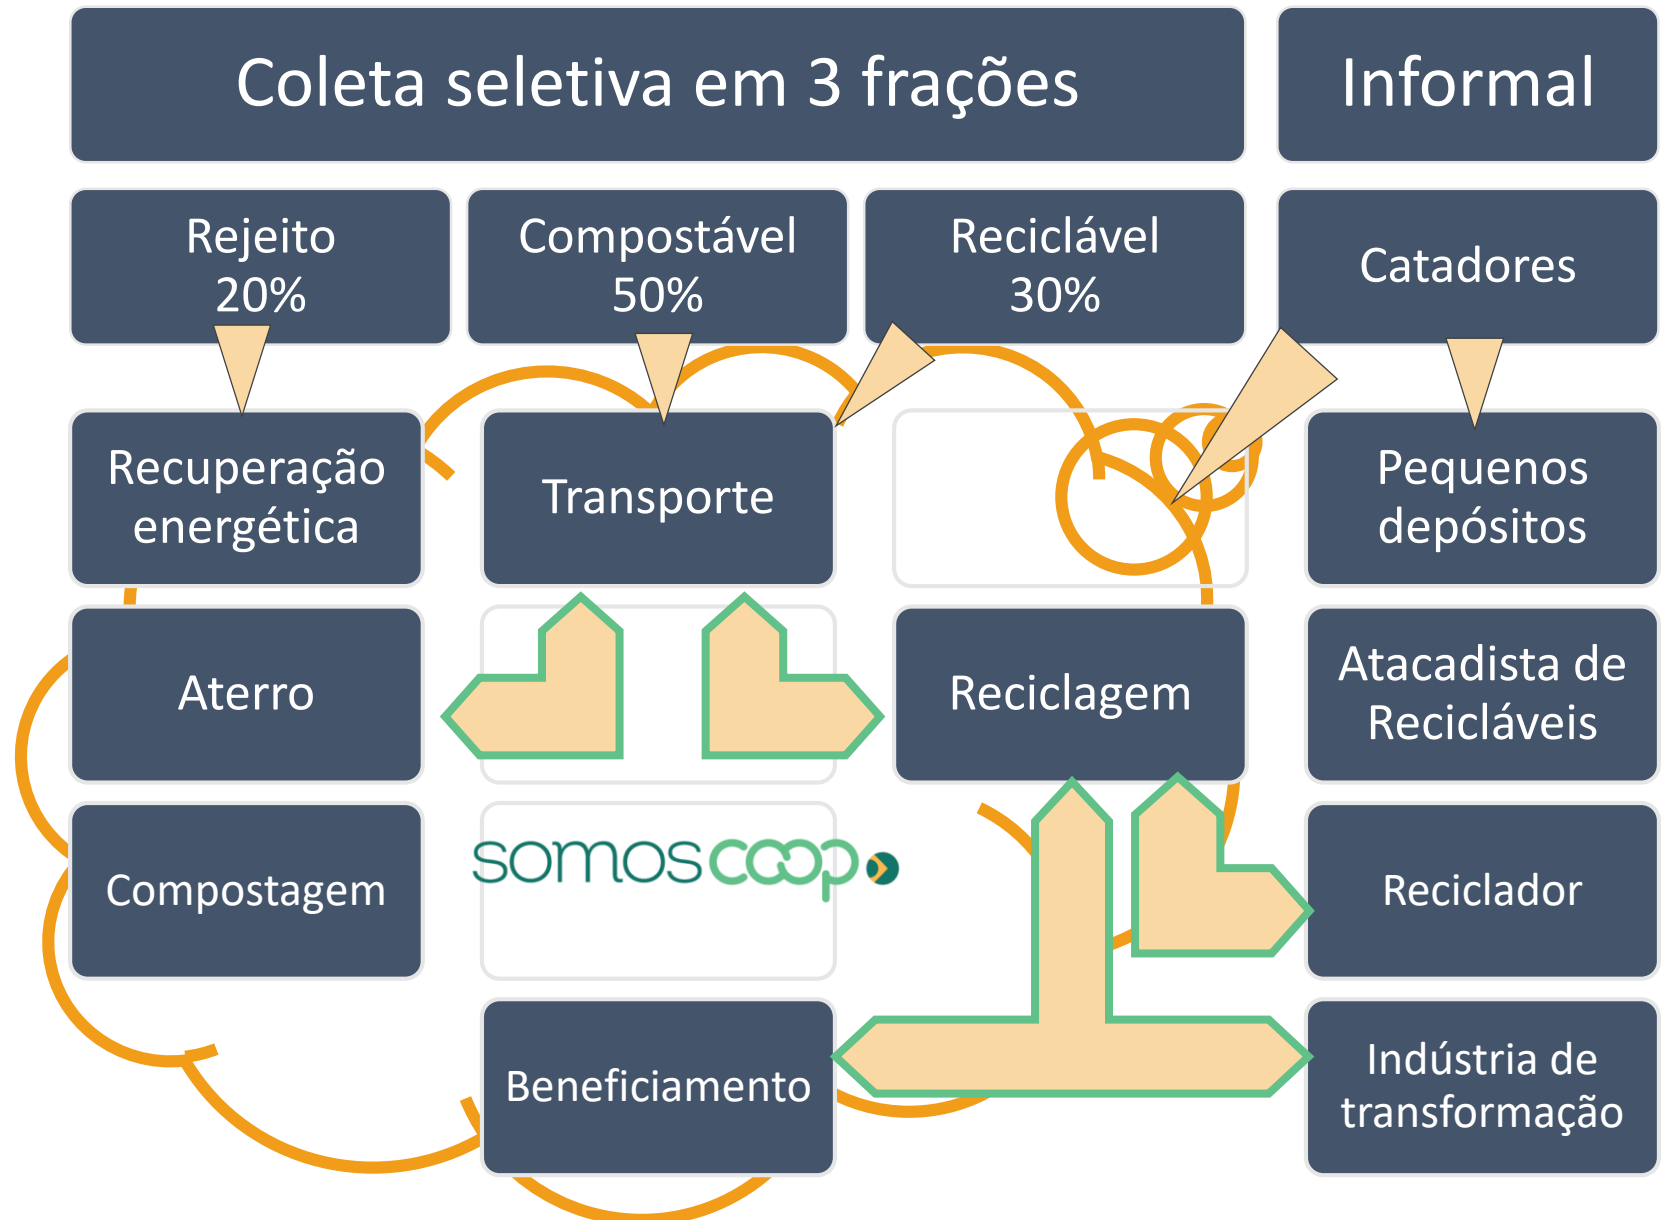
Coleta seletiva em 3 frações

Informal

Rejeito 20%

Compostável 50%

Reciclável 30%

Catadores

Recuperação energética

Transporte

Pequenos depósitos

Aterro

Reciclagem

Atacadista de Recicláveis

Compostagem

somoscoop

Reciclador

Beneficiamento

Indústria de transformação